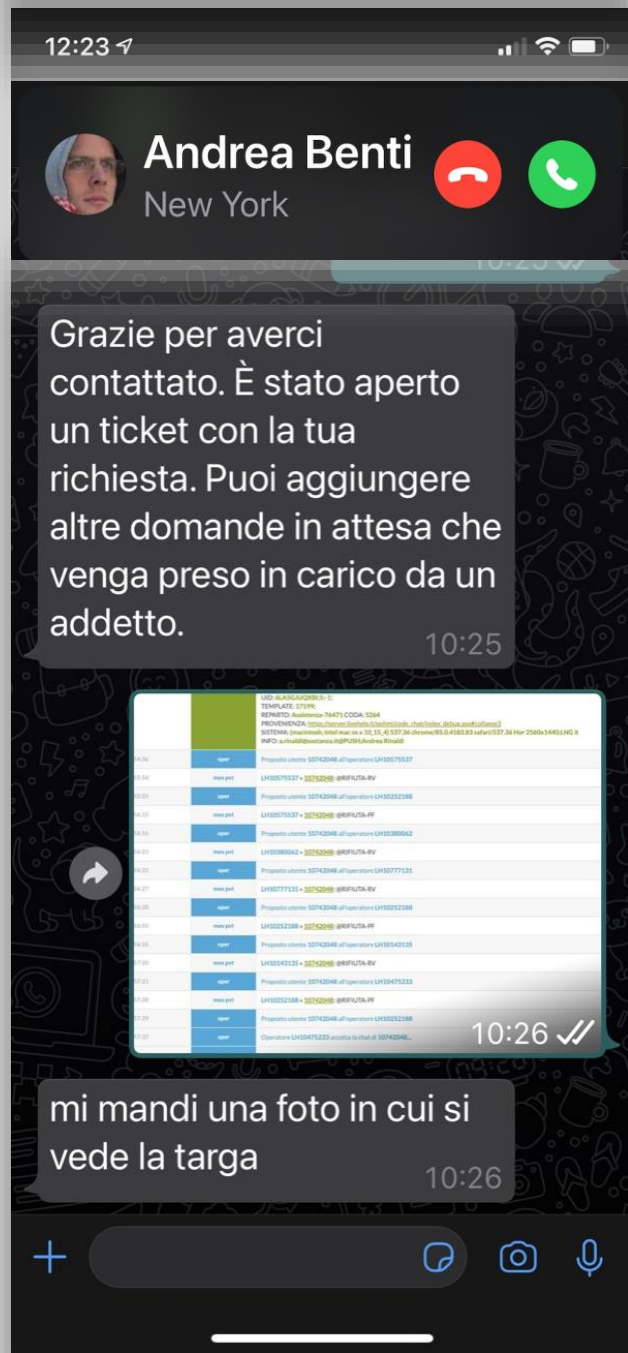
12:23

Andrea Benti
New York

Grazie per averci contattato. È stato aperto un ticket con la tua richiesta. Puoi aggiungere altre domande in attesa che venga preso in carico da un addetto.
10:25

UID: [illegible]
TEMPLATE: 17199;
REPARTO: Assistenza-76471;CODA: 5264
PROVENIENZA: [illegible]
SISTEMA: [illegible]
INFO: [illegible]

| | | |
|---|---|---|
| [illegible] | oper | Proposto utente 10742048 all'operatore LH10575537 |
| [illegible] | mex pvt | LH10575537 > 10742048: @RIFIUTA-RV |
| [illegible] | oper | Proposto utente 10742048 all'operatore LH10252188 |
| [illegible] | mex pvt | LH10575537 > 10742048: @RIFIUTA-PF |
| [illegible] | oper | Proposto utente 10742048 all'operatore LH10380062 |
| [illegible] | mex pvt | LH10380062 > 10742048: @RIFIUTA-RV |
| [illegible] | oper | Proposto utente 10742048 all'operatore LH10777131 |
| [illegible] | mex pvt | LH10777131 > 10742048: @RIFIUTA-RV |
| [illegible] | oper | Proposto utente 10742048 all'operatore LH10252188 |
| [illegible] | mex pvt | LH10252188 > 10742048: @RIFIUTA-PF |
| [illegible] | oper | Proposto utente 10742048 all'operatore LH10143135 |
| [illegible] | mex pvt | LH10143135 > 10742048: @RIFIUTA-RV |
| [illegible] | oper | Proposto utente 10742048 all'operatore LH10475233 |
| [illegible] | mex pvt | LH10252188 > 10742048: @RIFIUTA-PF |
| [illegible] | oper | Proposto utente 10742048 all'operatore LH10252188 |
| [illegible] | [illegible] | Operatore LH10475233 accetta la chat di 10742048... |

10:26

mi mandi una foto in cui si vede la targa
10:26